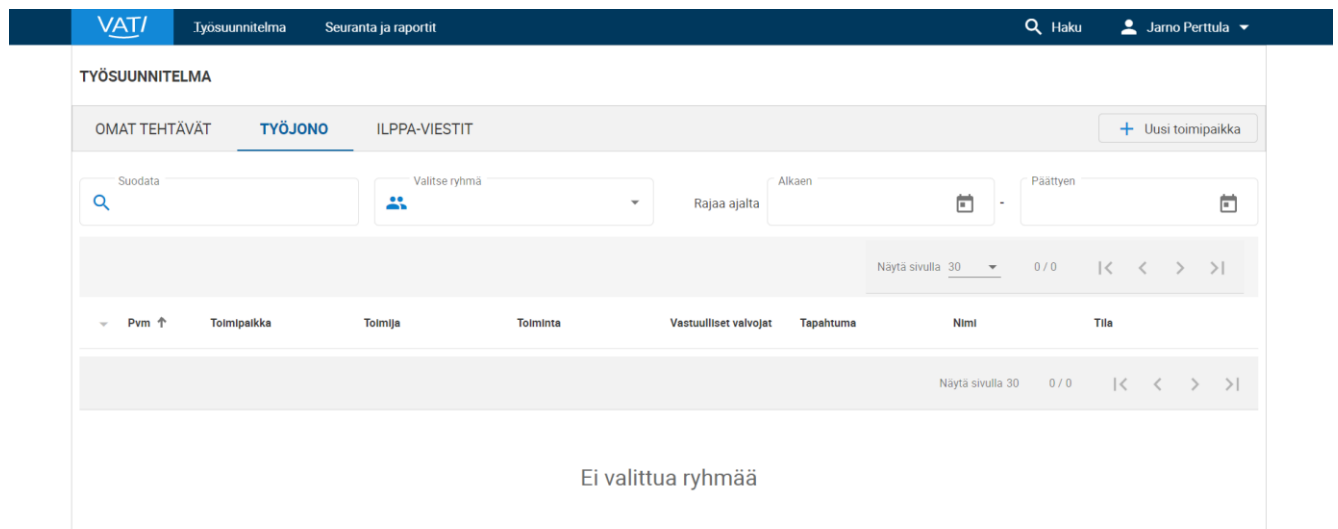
VATI Työsuunnitelma Seuranta ja raportit Haku Jarno Perttula

TYÖSUUNNITELMA

OMAT TEHTÄVÄT TYÖJONO ILPPA-VIESTIT

+ Uusi toimipaikka

Suodata

Valitse ryhmä

Rajaa ajalta

Alkaen

-

Päättyen

Näytä sivulla 30 0 / 0

| Pvm ↑ | Toimipaikka | Toimija | Toiminta | Vastuulliset valvojat | Tapahtuma | Nimi | Tila |
|---|---|---|---|---|---|---|---|

Näytä sivulla 30 0 / 0

Ei valittua ryhmää